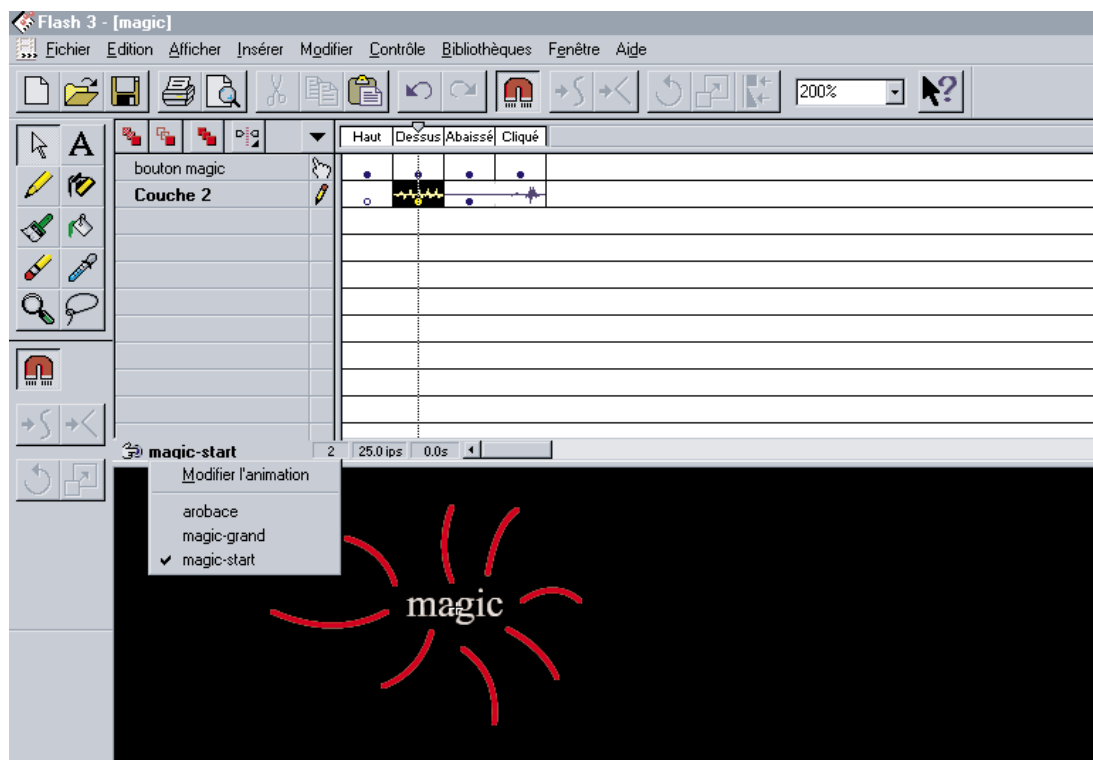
Flash 3 - [magic]

Fichier Edition Afficher Insérer Modifier Contrôle Bibliothèques Fenêtre Aide

200%

Haut Dessus Abaissé Cliqué

bouton magic

Couche 2

magic-start

2 25.0 ips 0.0s

Modifier l'animation

arobace

magic-grand

✔ magic-start

magic